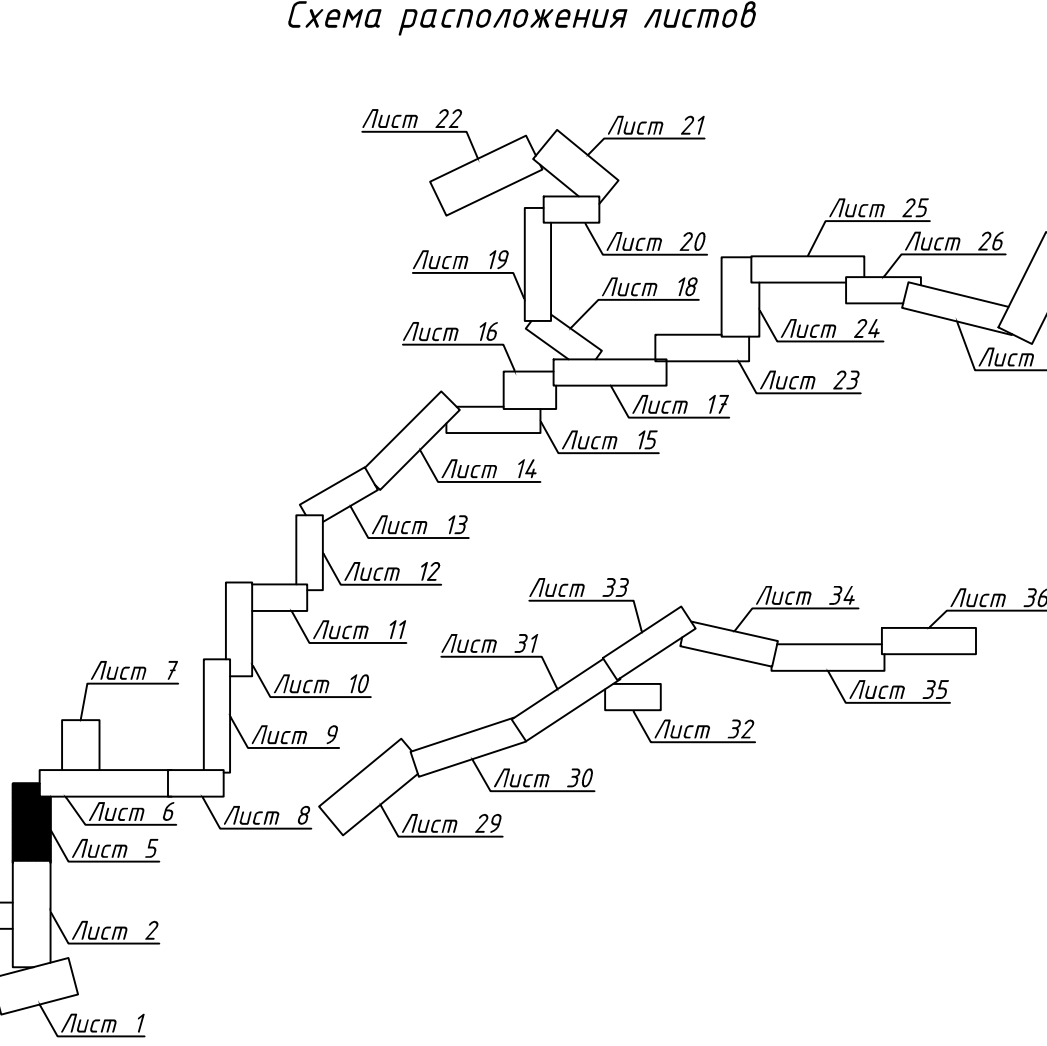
Схема расположения листов

Лист 22
Лист 21
Лист 20
Лист 25
Лист 26
Лист 19
Лист 18
Лист 24
Лист 16
Лист 23
Лист
Лист 17
Лист 15
Лист 14
Лист 13
Лист 12
Лист 11
Лист 33
Лист 34
Лист 36
Лист 31
Лист 10
Лист 35
Лист 7
Лист 32
Лист 9
Лист 30
Лист 6
Лист 8
Лист 29
Лист 5
Лист 2
Лист 1